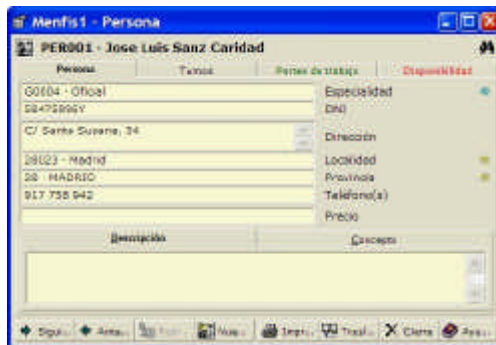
Menfis1 - Persona

PER001 - Jose Luis Sanz Caridad

Persona | Turnos | Partes de trabajo | Disponibilidad

G0004 - Oficial | Especialidad
58472896Y | DNI
C/ Santa Susana, 34 | Dirección
28023 - Madrid | Localidad
28 - MADRID | Provincia
917 758 942 | Teléfono(s)
| Precio

Descripción | Concepto

Sigu... | Ante... | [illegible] | Nue... | Impr... | Trasl... | Cierre | Ayu...